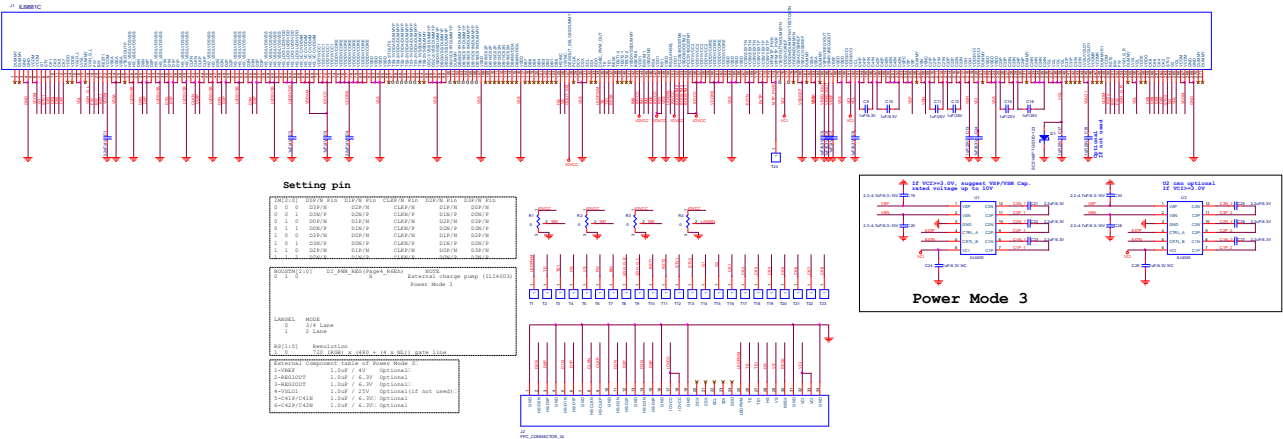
J1 ILI9881C

Setting pin

IM[2:0] D0P/N Pin D1P/N Pin CLKP/N Pin D2P/N Pin D3P/N Pin
0 0 0 D3P/N D2P/N CLKP/N D1P/N D0P/N
0 0 1 D3N/P D2N/P CLKN/P D1N/P D0N/P
0 1 0 D0P/N D1P/N CLKP/N D2P/N D3P/N
0 1 1 D0N/P D1N/P CLKN/P D2N/P D3N/P
1 0 0 D3P/N D0P/N CLKP/N D1P/N D2P/N
1 0 1 D3N/P D0N/P CLKN/P D1N/P D2N/P
1 1 0 D2P/N D1P/N CLKP/N D0P/N D3P/N
1 1 1 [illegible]

BOOSTM[2:0] D1_PWR_REG(Page4_R4Eh) NOTE
0 1 0 X External charge pump (ILI4303)
Power Mode 3

LANSEL MODE
0 3/4 Lane
1 2 Lane

RS[1:0] Resolution
0 0 720 (RGB) x (480 + (4 x NL)) gate line

External component table of Power Mode 3
1-VREF 1.0uF / 4V Optional
2-REG1OUT 1.0uF / 6.3V Optional
3-REG2OUT 1.0uF / 6.3V Optional
4-VGL01 1.0uF / 25V Optional(if not used)
5-C41P/C41N 1.0uF / 6.3V Optional
6-C42P/C42N 1.0uF / 6.3V Optional

If VCI>=3.0V, suggest VSP/VSN Cap. rated voltage up to 10V

U2 can optional
If VCI>=3.0V

Power Mode 3

J2
FPC_CONNECTOR_34